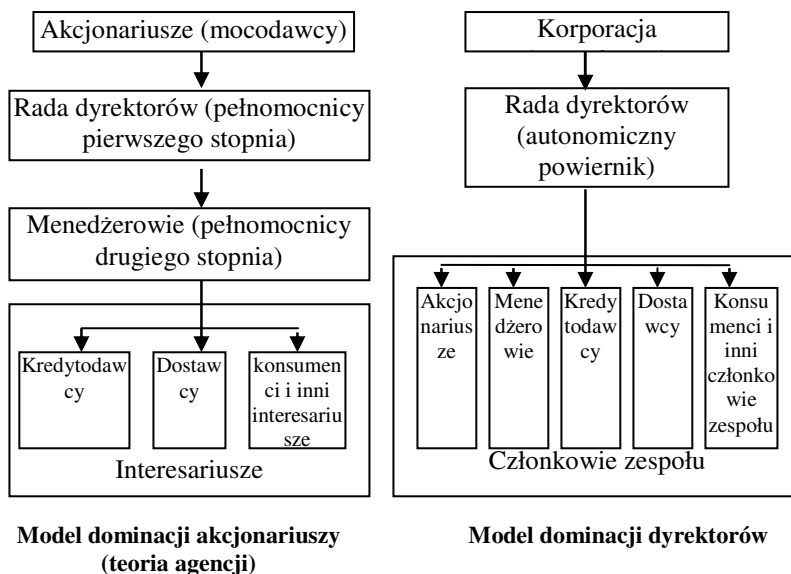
Akcjonariusze (mocodawcy)

Rada dyrektorów (pełnomocnicy pierwszego stopnia)

Menedżerowie (pełnomocnicy drugiego stopnia)

Kredytodawcy

Dostawcy

konsumenci i inni interesariusze

Interesariusze

Korporacja

Rada dyrektorów (autonomiczny powiernik)

Akcjonariusze

Menedżerowie

Kredytodawcy

Dostawcy

Konsumenci i inni członkowie zespołu

Członkowie zespołu

**Model dominacji akcjonariuszy (teoria agencji)**

**Model dominacji dyrektorów**